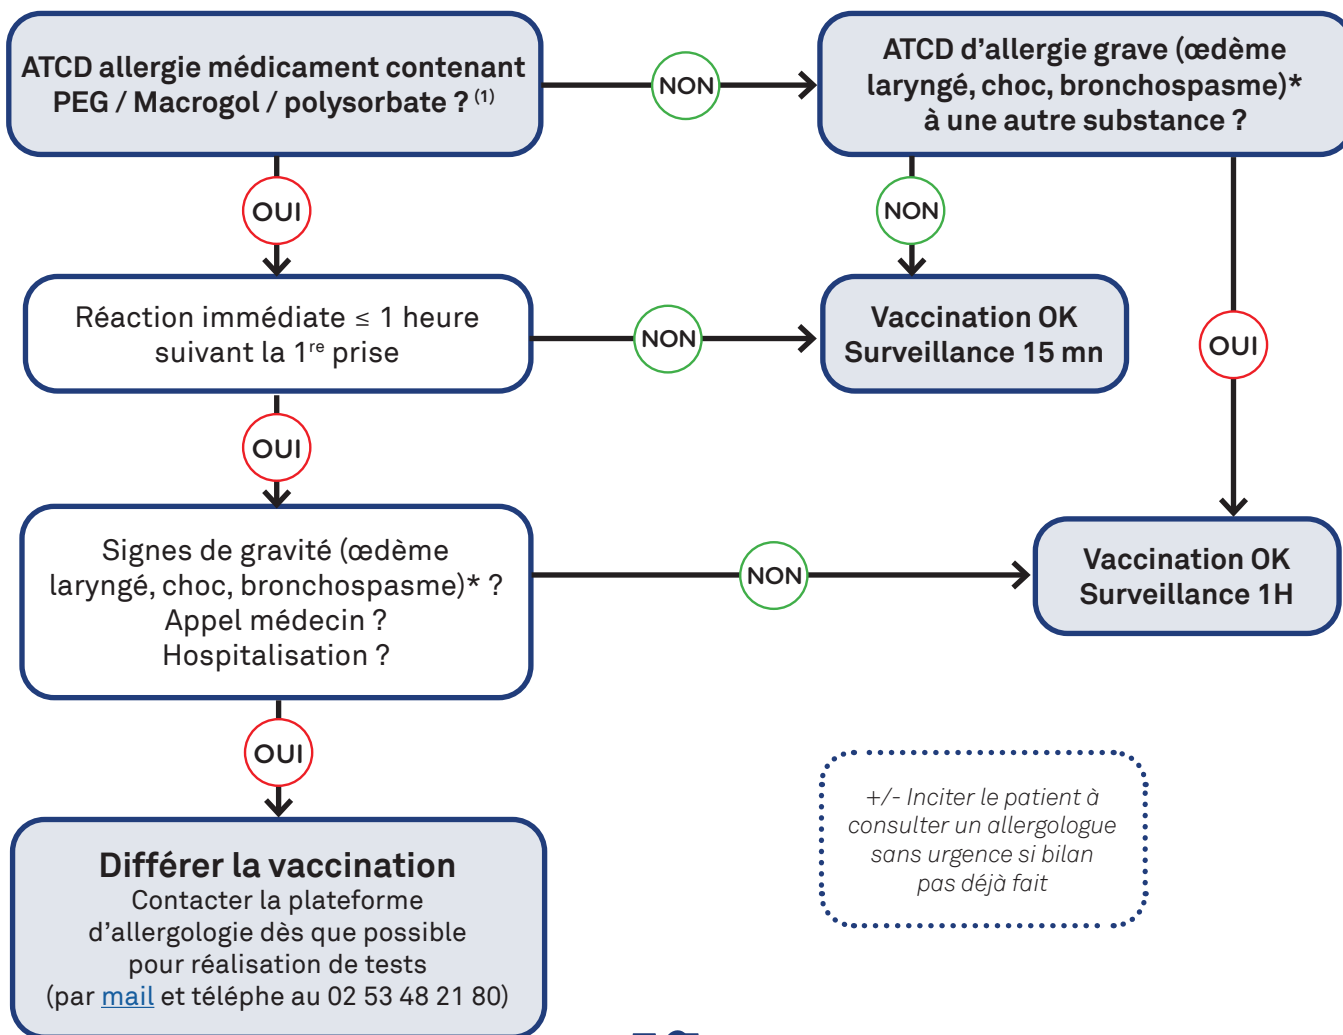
ATCD allergie médicament contenant PEG / Macrogol / polysorbate ? $^{(1)}$

NON

ATCD d'allergie grave (œdème laryngé, choc, bronchospasme)* à une autre substance ?

OUI

NON

Réaction immédiate ≤ 1 heure suivant la 1$^{re}$ prise

NON

Vaccination OK Surveillance 15 mn

OUI

OUI

Signes de gravité (œdème laryngé, choc, bronchospasme)* ? Appel médecin ? Hospitalisation ?

NON

Vaccination OK Surveillance 1H

OUI

Différer la vaccination
Contacter la plateforme d'allergologie dès que possible pour réalisation de tests (par mail et téléphe au 02 53 48 21 80)

+/- Inciter le patient à consulter un allergologue sans urgence si bilan pas déjà fait